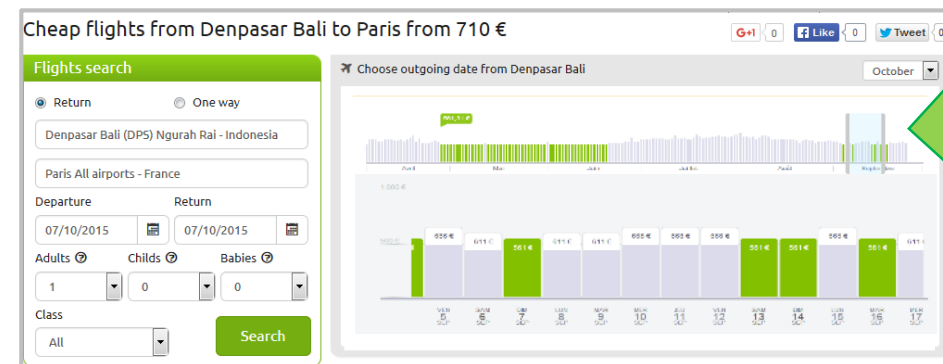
Cheap flights from Denpasar Bali to Paris from 710 €

G+1 0 Like 0 Tweet 0

Flights search

Return One way

Denpasar Bali (DPS) Ngurah Rai - Indonesia

Paris All airports - France

Departure Return

07/10/2015 07/10/2015

Adults Childs Babies

1 0 0

Class

All

Search

Choose outgoing date from Denpasar Bali

October

561 €

Avril Mai Juin Juillet Août Septembre

1 000 €

500 €

636 € 611 € 561 € 611 € 611 € 685 € 566 € 566 € 561 € 561 € 566 € 561 € 611 €

VEN 5 SEP
SAM 6 SEP
DIM 7 SEP
LUN 8 SEP
MAR 9 SEP
MER 10 SEP
JEU 11 SEP
VEN 12 SEP
SAM 13 SEP
DIM 14 SEP
LUN 15 SEP
MAR 16 SEP
MER 17 SEP